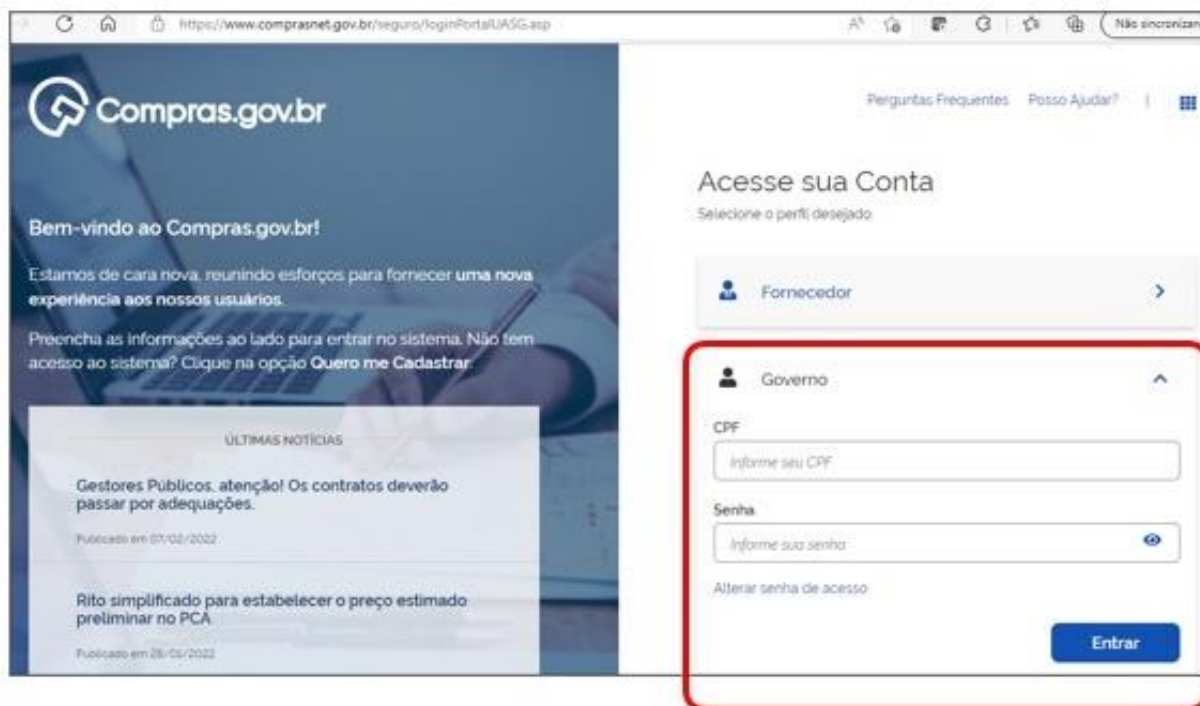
https://www.comprasnet.gov.br/seguro/loginPortalUASG.asp

Não sincronizan

Compras.gov.br

Perguntas Frequentes Posso Ajudar? |

Bem-vindo ao Compras.gov.br!

Estamos de cara nova, reunindo esforços para fornecer uma nova experiência aos nossos usuários.

Preencha as informações ao lado para entrar no sistema. Não tem acesso ao sistema? Clique na opção Quero me Cadastrar.

ÚLTIMAS NOTÍCIAS

Gestores Públicos, atenção! Os contratos deverão passar por adequações.

Publicado em 07/02/2022

Rito simplificado para estabelecer o preço estimado preliminar no PCA

Publicado em 28/01/2022

Acesse sua Conta

Selecione o perfil desejado

Fornecedor

Governo

CPF

Informe seu CPF

Senha

Informe sua senha

Alterar senha de acesso

Entrar